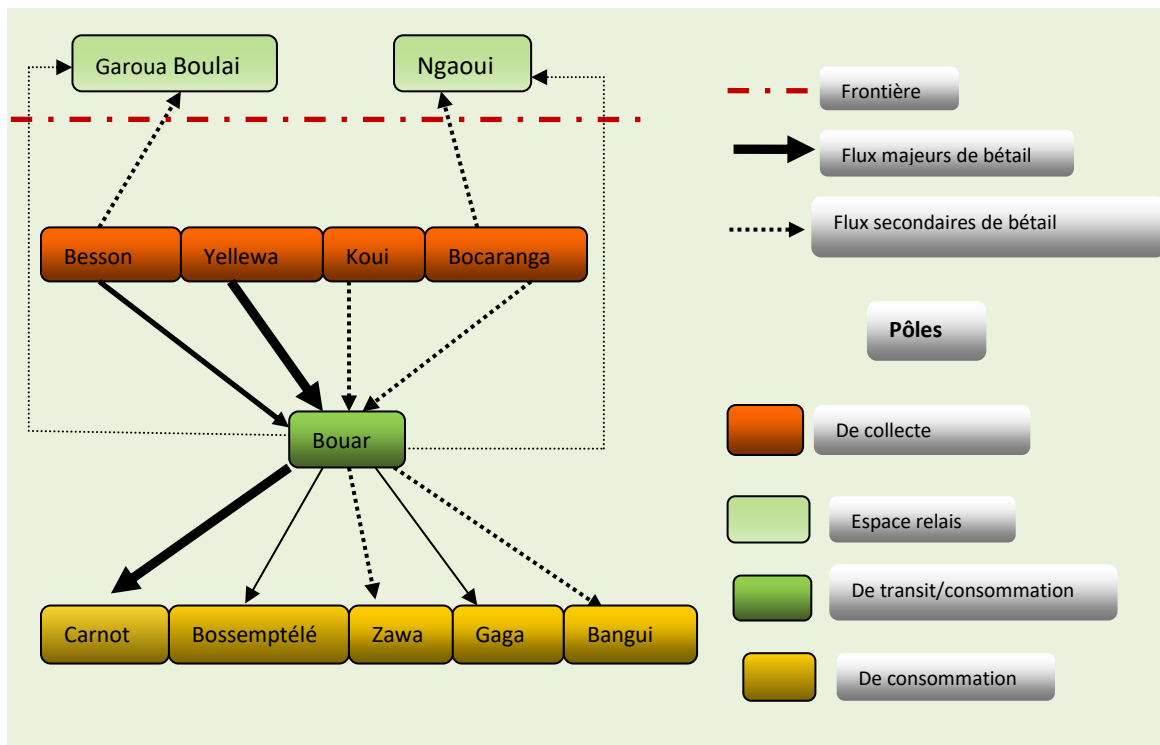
Garoua Boulai
Ngaoui

Frontière

Flux majeurs de bétail

Flux secondaires de bétail

Besson
Yellewa
Koui
Bocaranga

Pôles

Bouar

De collecte

Espace relais

De transit/consommation

Carnot
Bossemptélé
Zawa
Gaga
Bangui

De consommation